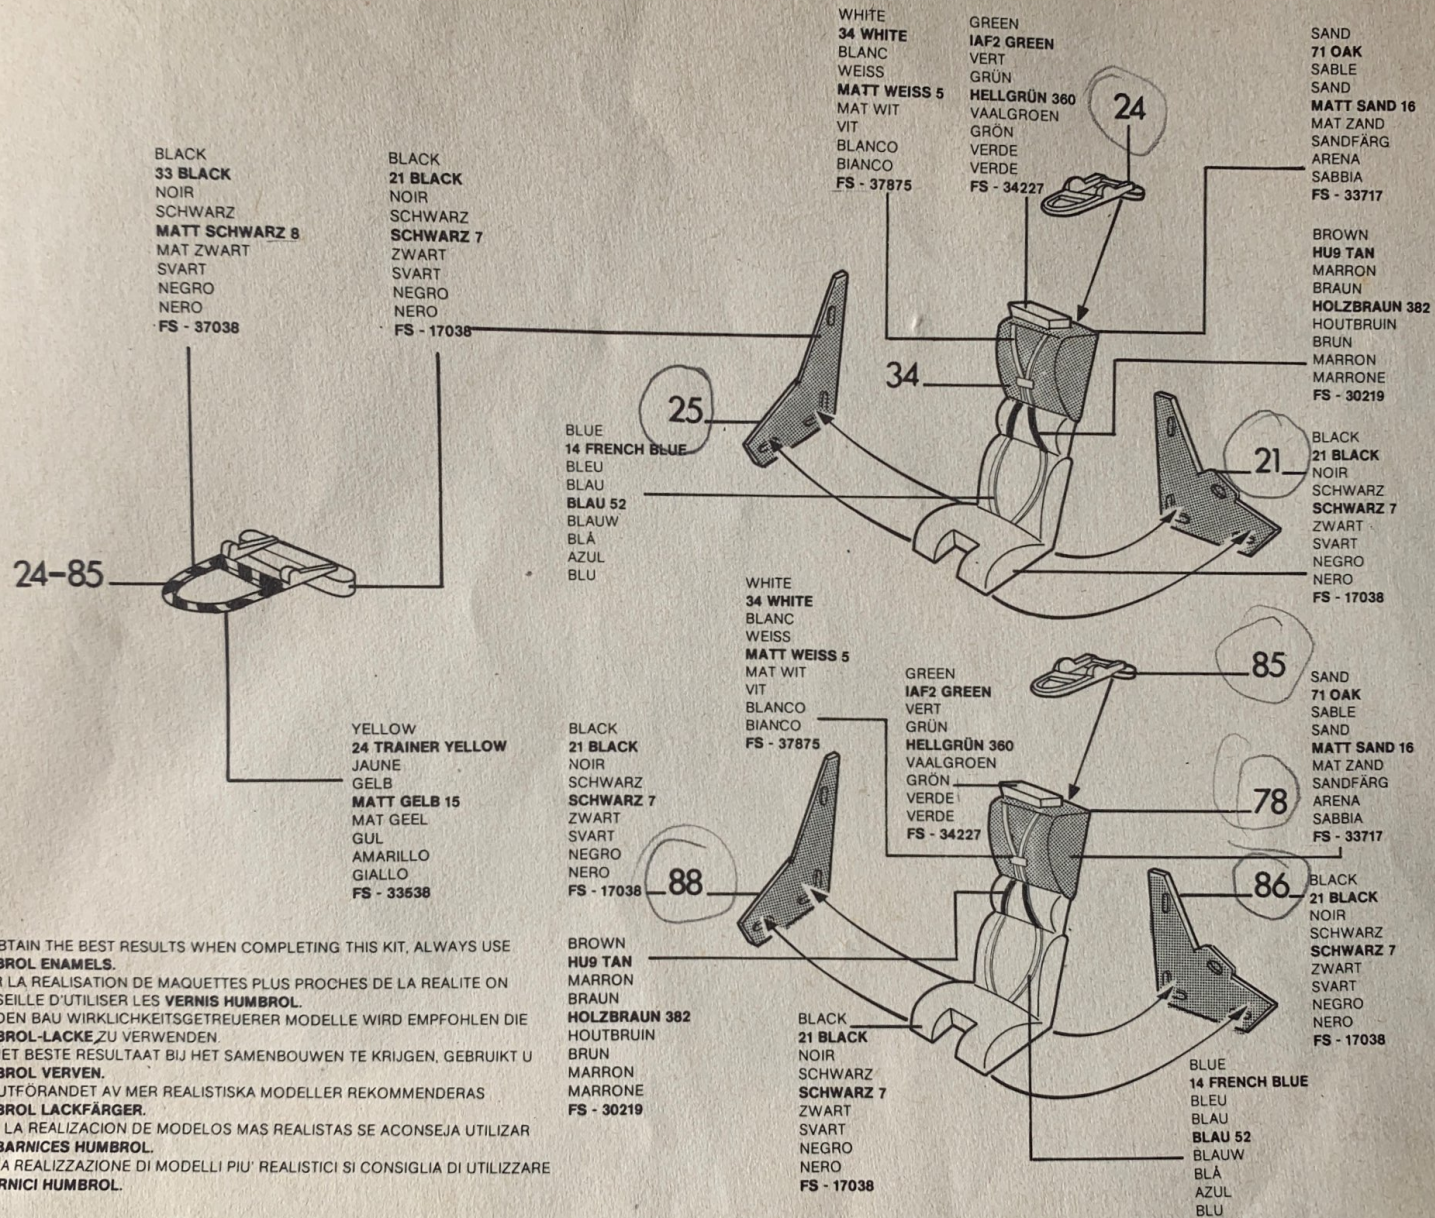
WHITE
34 WHITE
BLANC
WEISS
MATT WEISS 5
MAT WIT
VIT
BLANCO
BIANCO
FS - 37875

GREEN
IAF2 GREEN
VERT
GRÜN
HELLGRÜN 360
VAALGROEN
GRÖN
VERDE
VERDE
FS - 34227

24

SAND
71 OAK
SABLE
SAND
MATT SAND 16
MAT ZAND
SANDFÄRG
ARENA
SABBIA
FS - 33717

BLACK
33 BLACK
NOIR
SCHWARZ
MATT SCHWARZ 8
MAT ZWART
SVART
NEGRO
NERO
FS - 37038

BLACK
21 BLACK
NOIR
SCHWARZ
SCHWARZ 7
ZWART
SVART
NEGRO
NERO
FS - 17038

BROWN
HU9 TAN
MARRON
BRAUN
HOLZBRAUN 382
HOUTBRUIN
BRUN
MARRON
MARRONE
FS - 30219

34

25

BLUE
14 FRENCH BLUE
BLEU
BLAU
BLAU 52
BLAUW
BLÅ
AZUL
BLU

21

BLACK
21 BLACK
NOIR
SCHWARZ
SCHWARZ 7
ZWART
SVART
NEGRO
NERO
FS - 17038

24-85

WHITE
34 WHITE
BLANC
WEISS
MATT WEISS 5
MAT WIT
VIT
BLANCO
BIANCO
FS - 37875

GREEN
IAF2 GREEN
VERT
GRÜN
HELLGRÜN 360
VAALGROEN
GRÖN
VERDE
VERDE
FS - 34227

85

SAND
71 OAK
SABLE
SAND
MATT SAND 16
MAT ZAND
SANDFÄRG
ARENA
SABBIA
FS - 33717

78

YELLOW
24 TRAINER YELLOW
JAUNE
GELB
MATT GELB 15
MAT GEEL
GUL
AMARILLO
GIALLO
FS - 33538

BLACK
21 BLACK
NOIR
SCHWARZ
SCHWARZ 7
ZWART
SVART
NEGRO
NERO
FS - 17038

88

86

BLACK
21 BLACK
NOIR
SCHWARZ
SCHWARZ 7
ZWART
SVART
NEGRO
NERO
FS - 17038

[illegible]BTAIN THE BEST RESULTS WHEN COMPLETING THIS KIT, ALWAYS USE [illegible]BROL ENAMELS.
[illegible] LA REALISATION DE MAQUETTES PLUS PROCHES DE LA REALITE ON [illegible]SEILLE D'UTILISER LES VERNIS HUMBROL.
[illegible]DEN BAU WIRKLICHKEITSGETREUERER MODELLE WIRD EMPFOHLEN DIE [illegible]BROL-LACKE ZU VERWENDEN.
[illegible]ET BESTE RESULTAAT BIJ HET SAMENBOUWEN TE KRIJGEN, GEBRUIKT U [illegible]BROL VERVEN.
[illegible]UTFÖRANDET AV MER REALISTISKA MODELLER REKOMMENDERAS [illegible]BROL LACKFÄRGER.
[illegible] LA REALIZACION DE MODELOS MAS REALISTAS SE ACONSEJA UTILIZAR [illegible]BARNICES HUMBROL.
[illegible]A REALIZZAZIONE DI MODELLI PIU' REALISTICI SI CONSIGLIA DI UTILIZZARE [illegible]RNICI HUMBROL.

BROWN
HU9 TAN
MARRON
BRAUN
HOLZBRAUN 382
HOUTBRUIN
BRUN
MARRON
MARRONE
FS - 30219

BLACK
21 BLACK
NOIR
SCHWARZ
SCHWARZ 7
ZWART
SVART
NEGRO
NERO
FS - 17038

BLUE
14 FRENCH BLUE
BLEU
BLAU
BLAU 52
BLAUW
BLÅ
AZUL
BLU